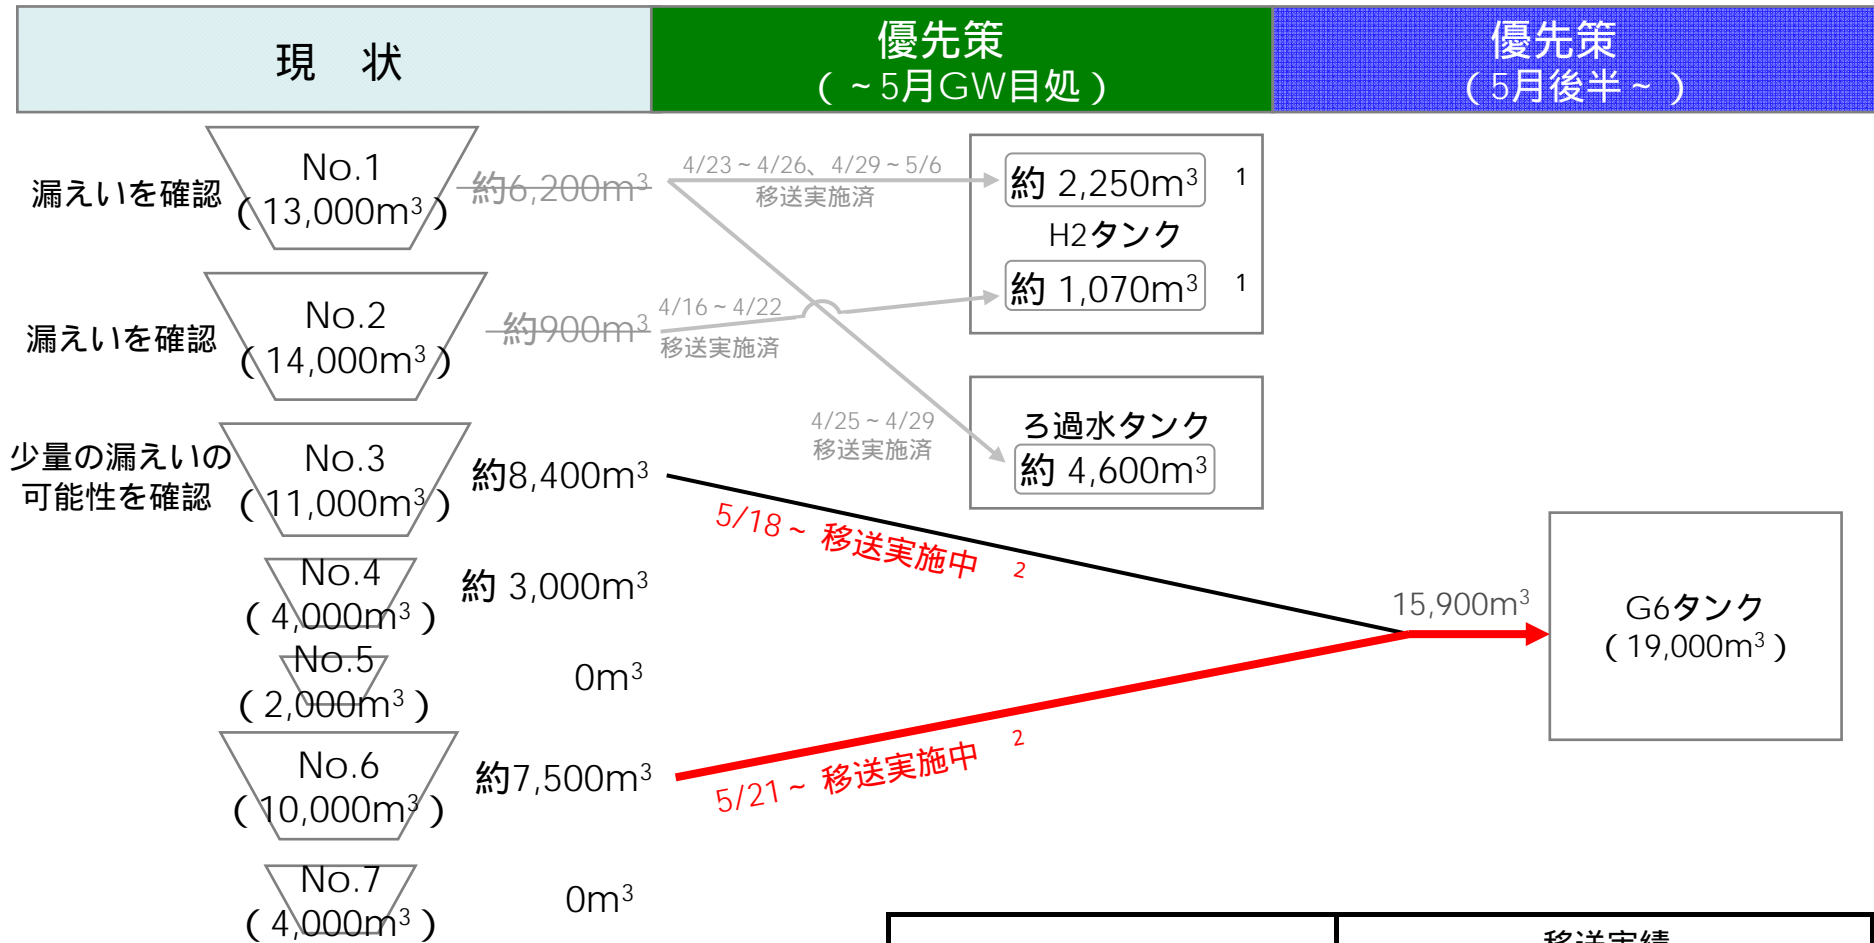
| 現　状 | 優先策（～5月GW目処） | 優先策（5月後半～） |
|---|---|---|

漏えいを確認
No.1
（13,000$m^3$）
約6,200$m^3$
4/23～4/26、4/29～5/6
移送実施済
約 2,250$m^3$ ※1
H2タンク
約 1,070$m^3$ ※1

漏えいを確認
No.2
（14,000$m^3$）
約900$m^3$
4/16～4/22
移送実施済

ろ過水タンク
約 4,600$m^3$
4/25～4/29
移送実施済

少量の漏えいの可能性を確認
No.3
（11,000$m^3$）
約8,400$m^3$
5/18～ 移送実施中 ※2

No.4
（4,000$m^3$）
約 3,000$m^3$

No.5
（2,000$m^3$）
0$m^3$

No.6
（10,000$m^3$）
約7,500$m^3$
5/21～ 移送実施中 ※2

15,900$m^3$
G6タンク
（19,000$m^3$）

No.7
（4,000$m^3$）
0$m^3$

移送実績